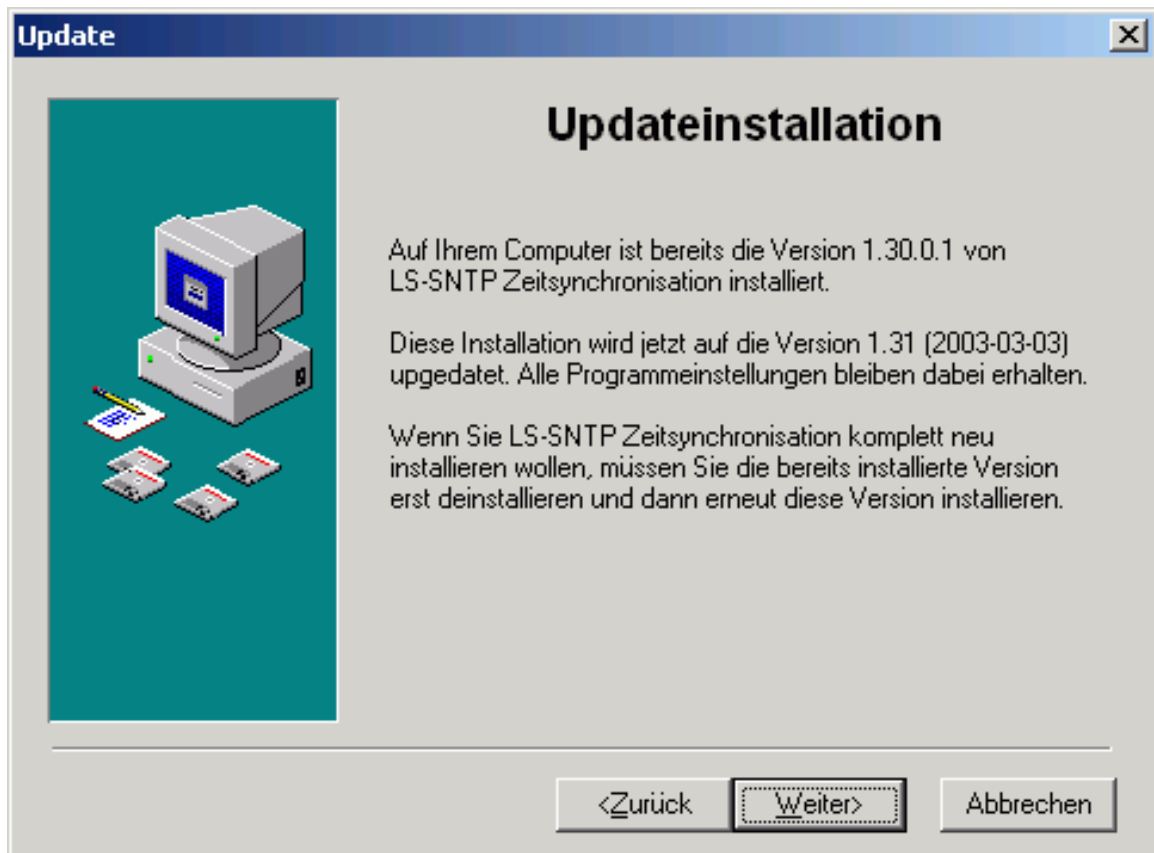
Update

Updateinstallation

Auf Ihrem Computer ist bereits die Version 1.30.0.1 von LS-SNTP Zeitsynchronisation installiert.

Diese Installation wird jetzt auf die Version 1.31 (2003-03-03) upgedatet. Alle Programmeinstellungen bleiben dabei erhalten.

Wenn Sie LS-SNTP Zeitsynchronisation komplett neu installieren wollen, müssen Sie die bereits installierte Version erst deinstallieren und dann erneut diese Version installieren.

<Zurück Weiter> Abbrechen